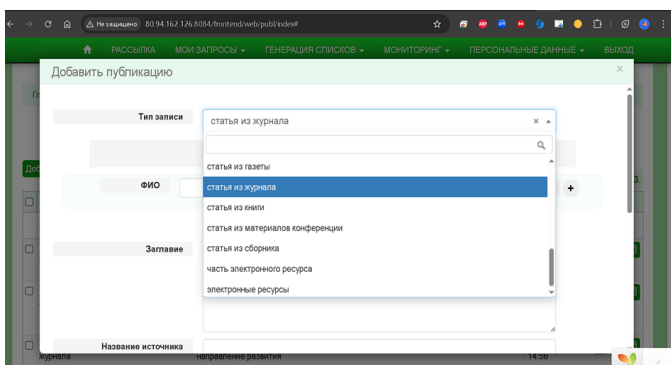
Не защищено 80.94.162.126:8084/frontend/web/publ/index#

РАССЫЛКА МОИ ЗАПРОСЫ ▾ ГЕНЕРАЦИЯ СПИСКОВ ▾ МОНИТОРИНГ ▾ ПЕРСОНАЛЬНЫЕ ДАННЫЕ ▾ ВЫХОД

Добавить публикацию

×

Тип записи

статья из журнала

статья из газеты
статья из журнала
статья из книги
статья из материалов конференции
статья из сборника
часть электронного ресурса
электронные ресурсы

ФИО

+

Заглавие

Название источника

журнала

направление развития

14:56